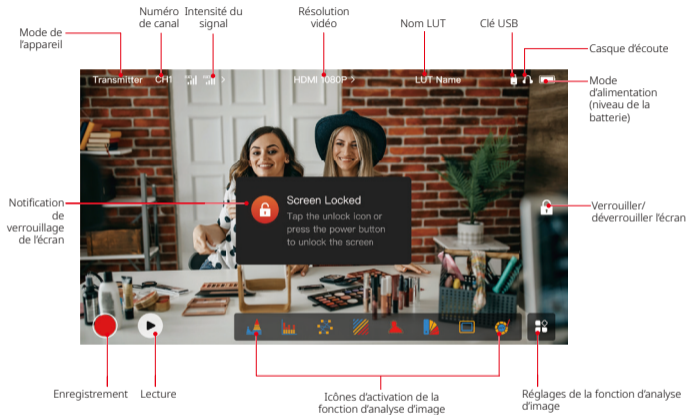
Mode de l'appareil

Numéro de canal

Intensité du signal

Résolution vidéo

Nom LUT

Clé USB

Casque d'écoute

Mode d'alimentation (niveau de la batterie)

Transmitter CH1

HDMI 1080P >

LUT Name

Notification de verrouillage de l'écran

Screen Locked

Tap the unlock icon or press the power button to unlock the screen

Verrouiller/ déverrouiller l'écran

Enregistrement

Lecture

Icônes d'activation de la fonction d'analyse d'image

Réglages de la fonction d'analyse d'image